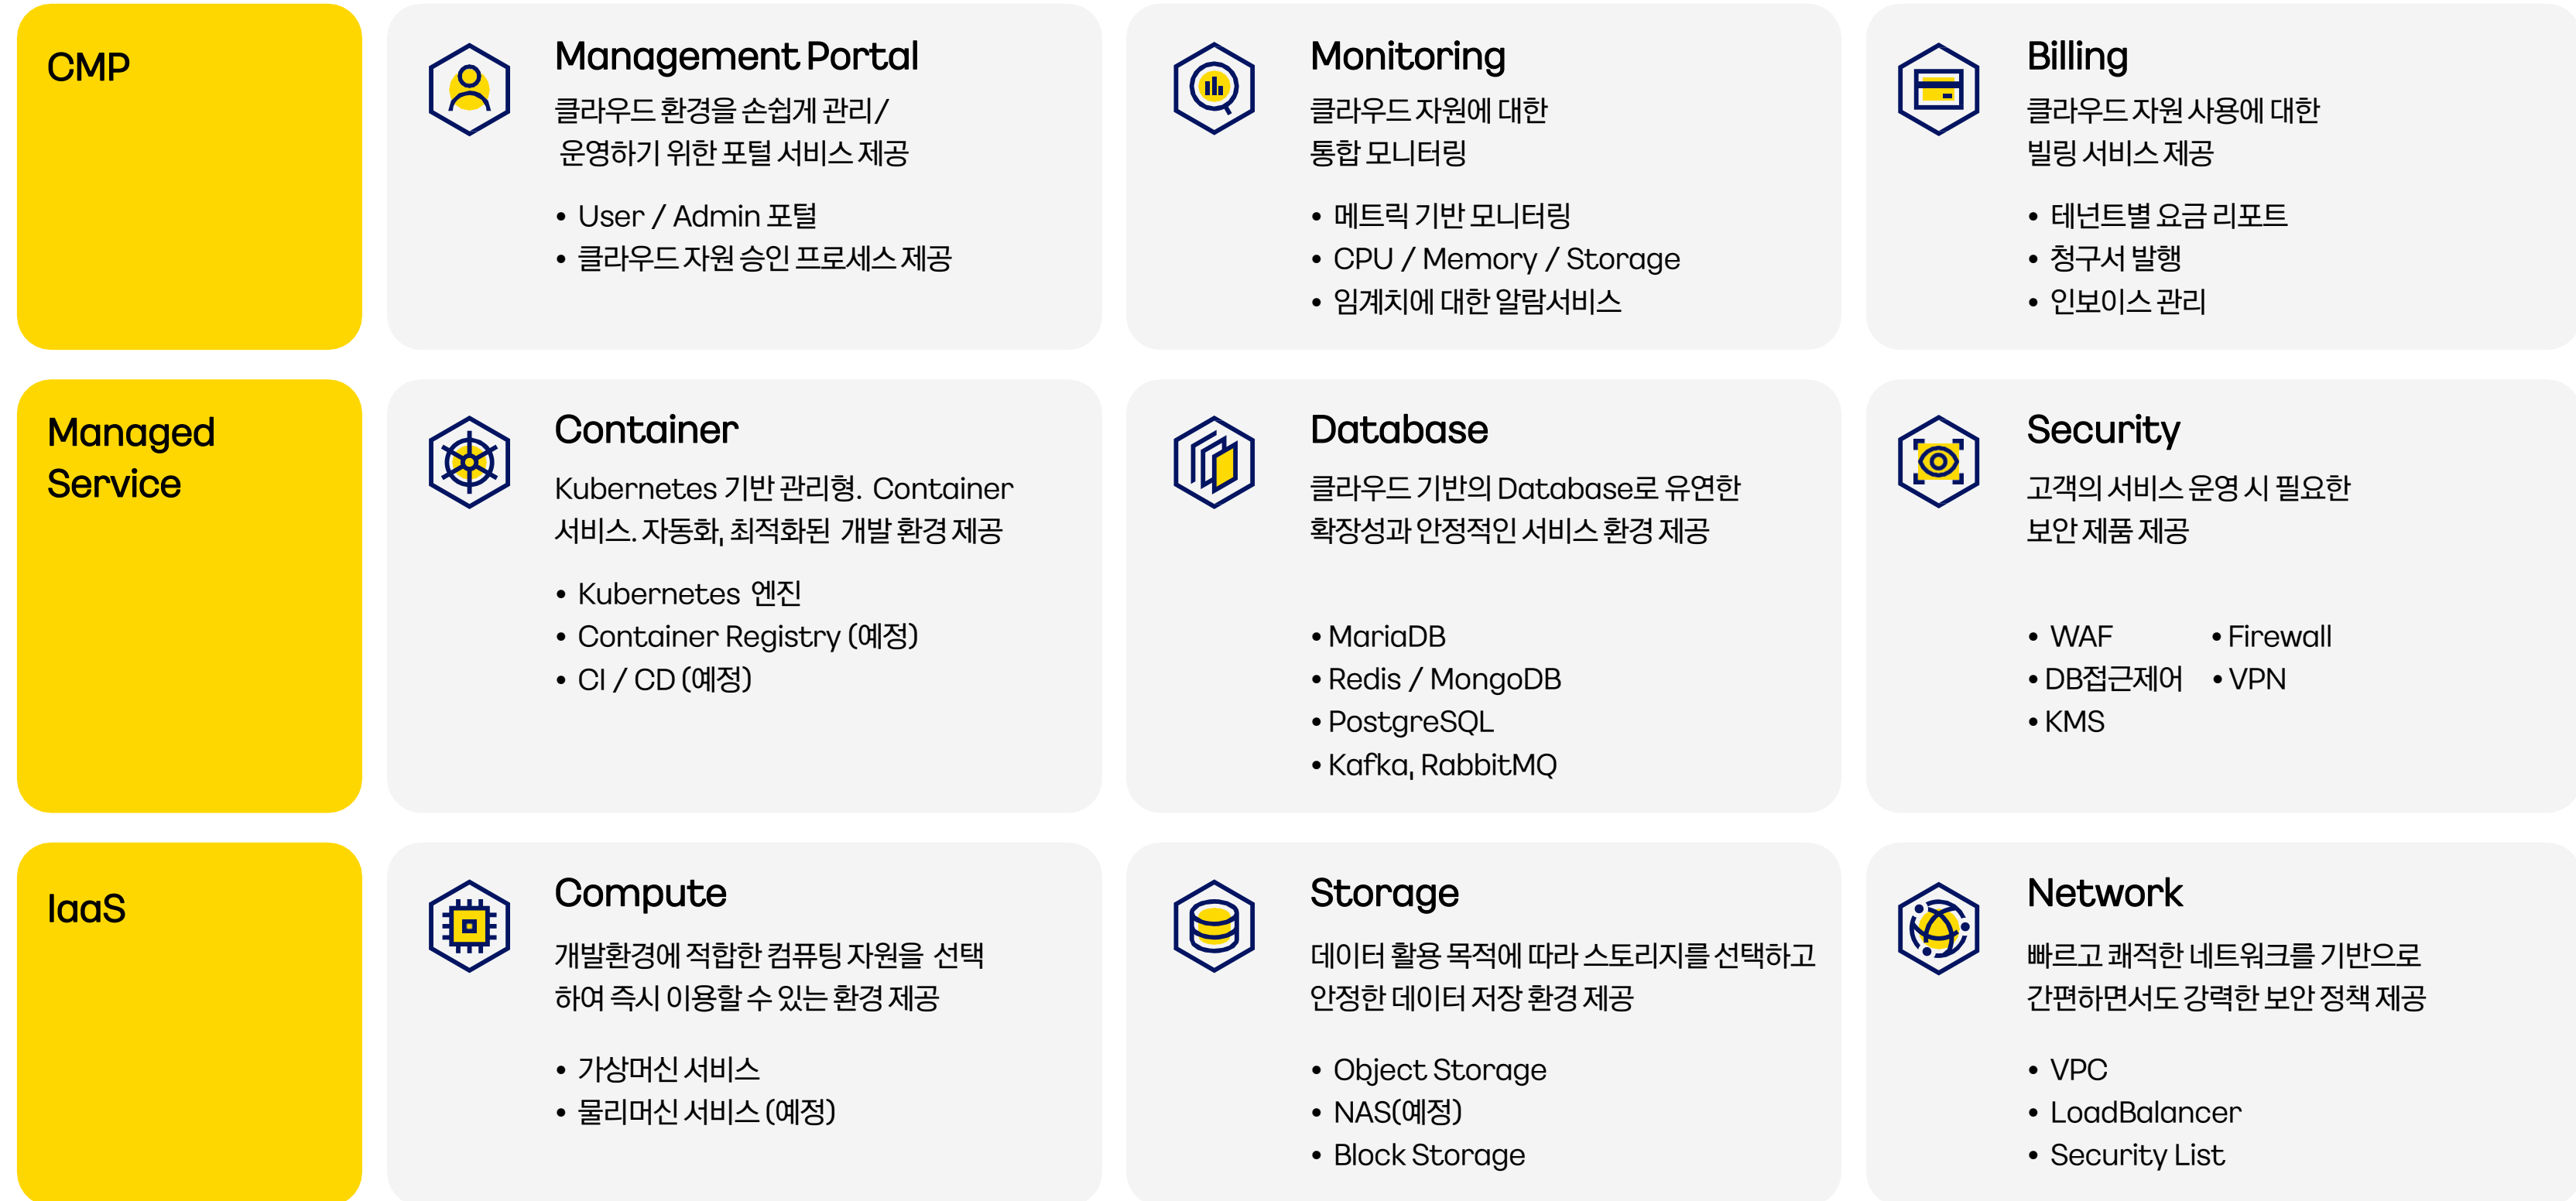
CMP

Management Portal

클라우드 환경을 손쉽게 관리/ 운영하기 위한 포털 서비스 제공

• User / Admin 포털
• 클라우드 자원 승인 프로세스 제공

Monitoring

클라우드 자원에 대한 통합 모니터링

• 메트릭 기반 모니터링
• CPU / Memory / Storage
• 임계치에 대한 알람서비스

Billing

클라우드 자원 사용에 대한 빌링 서비스 제공

• 테넌트별 요금 리포트
• 청구서 발행
• 인보이스 관리

Managed Service

Container

Kubernetes 기반 관리형. Container 서비스. 자동화, 최적화된 개발 환경 제공

• Kubernetes 엔진
• Container Registry (예정)
• CI / CD (예정)

Database

클라우드 기반의 Database로 유연한 확장성과 안정적인 서비스 환경 제공

• MariaDB
• Redis / MongoDB
• PostgreSQL
• Kafka, RabbitMQ

Security

고객의 서비스 운영 시 필요한 보안 제품 제공

• WAF
• DB접근제어
• KMS
• Firewall
• VPN

IaaS

Compute

개발환경에 적합한 컴퓨팅 자원을 선택하여 즉시 이용할 수 있는 환경 제공

• 가상머신 서비스
• 물리머신 서비스 (예정)

Storage

데이터 활용 목적에 따라 스토리지를 선택하고 안정한 데이터 저장 환경 제공

• Object Storage
• NAS(예정)
• Block Storage

Network

빠르고 쾌적한 네트워크를 기반으로 간편하면서도 강력한 보안 정책 제공

• VPC
• LoadBalancer
• Security List